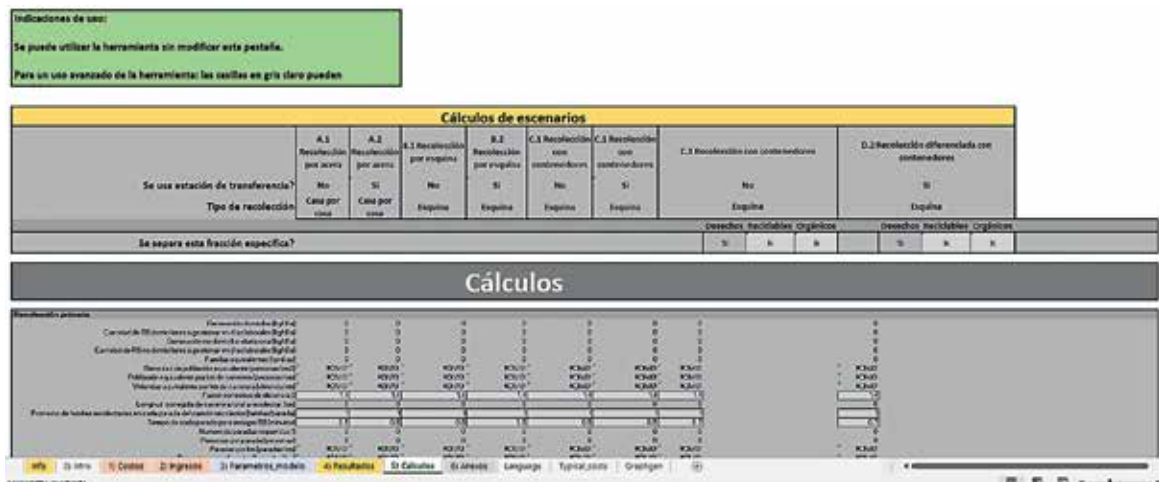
Indicaciones de uso:

Se puede utilizar la herramienta sin modificar esta pestaña.

Para un uso avanzado de la herramienta: las casillas en gris claro pueden

Cálculos de escenarios

| | A.1 Recolección por acera | A.2 Recolección por acera | B.1 Recolección por esquina | B.2 Recolección por esquina | C.1 Recolección con contenedores | C.2 Recolección con contenedores | C.3 Recolección con contenedores | D.2 Recolección diferenciada con contenedores |
|---|---|---|---|---|---|---|---|---|
| Se usa estación de transferencia? | No | Si | No | Si | No | Si | No | Si |
| Tipo de recolección | Casa por casa | Casa por casa | Esquina | Esquina | Esquina | Esquina | Esquina | Esquina |

| | Desechos | Reciclables | Orgánicos | Desechos | Reciclables | Orgánicos |
|---|---|---|---|---|---|---|
| Se separa esta fracción especifica? | Si | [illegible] | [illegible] | Si | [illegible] | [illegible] |

Cálculos

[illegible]

Info | 0) Intro | 1) Costos | 2) Ingresos | 3) Parametros_modelo | 4) Resultados | 5) Cálculos | 6) Anexos | Language | Typical_costs | Graphgen | ⊕